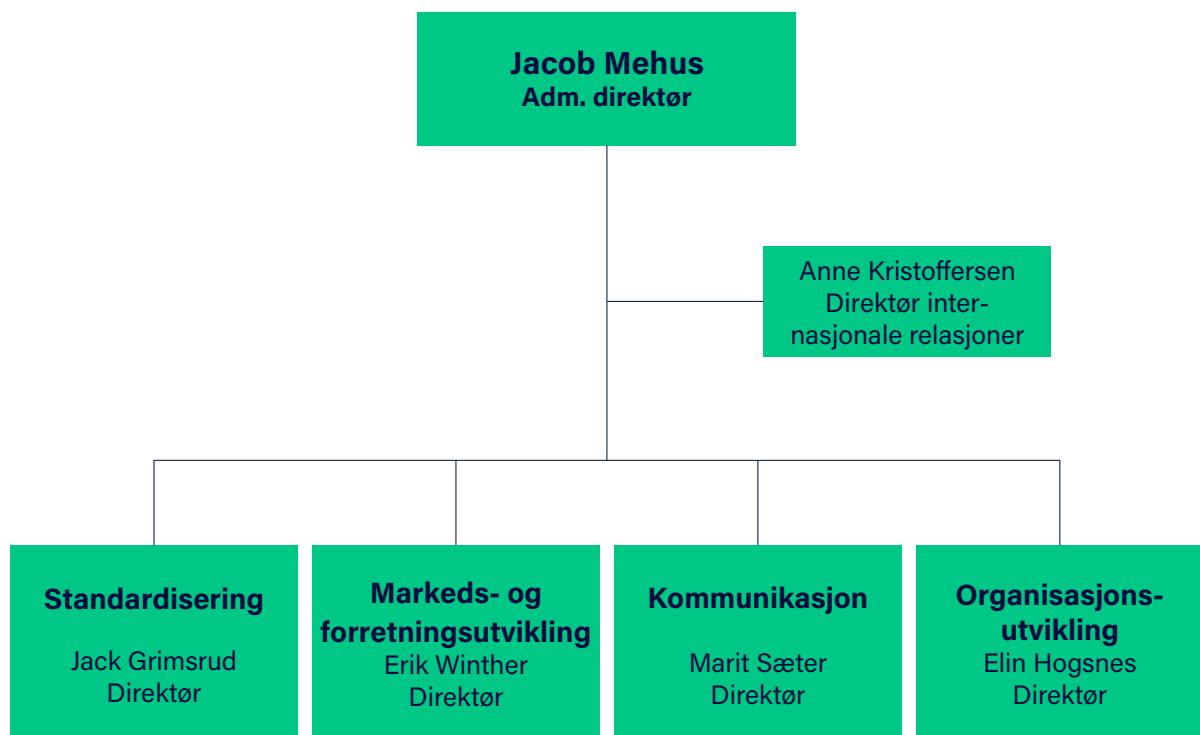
Jacob Mehus
Adm. direktør

Anne Kristoffersen
Direktør internasjonale relasjoner

Standardisering

Jack Grimsrud
Direktør

Markeds- og forretningsutvikling
Erik Winther
Direktør

Kommunikasjon

Marit Sæter
Direktør

Organisasjonsutvikling
Elin Hogsnes
Direktør